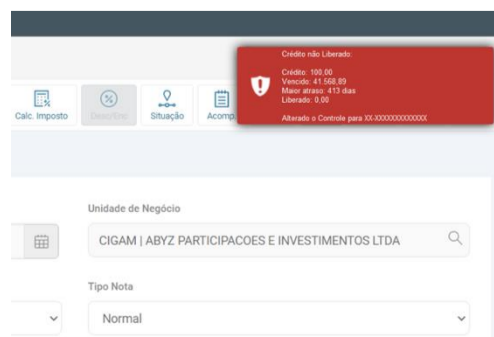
Calc. Imposto

Desc/Enc

Situação

Acomp

Crédito não Liberado:

Crédito: 100,00
Vencido: 41.568,89
Maior atraso: 413 dias
Liberado: 0,00

Alterado o Controle para XX-XXXXXXXXXXXX

Unidade de Negócio

CIGAM | ABYZ PARTICIPACOES E INVESTIMENTOS LTDA

Tipo Nota

Normal